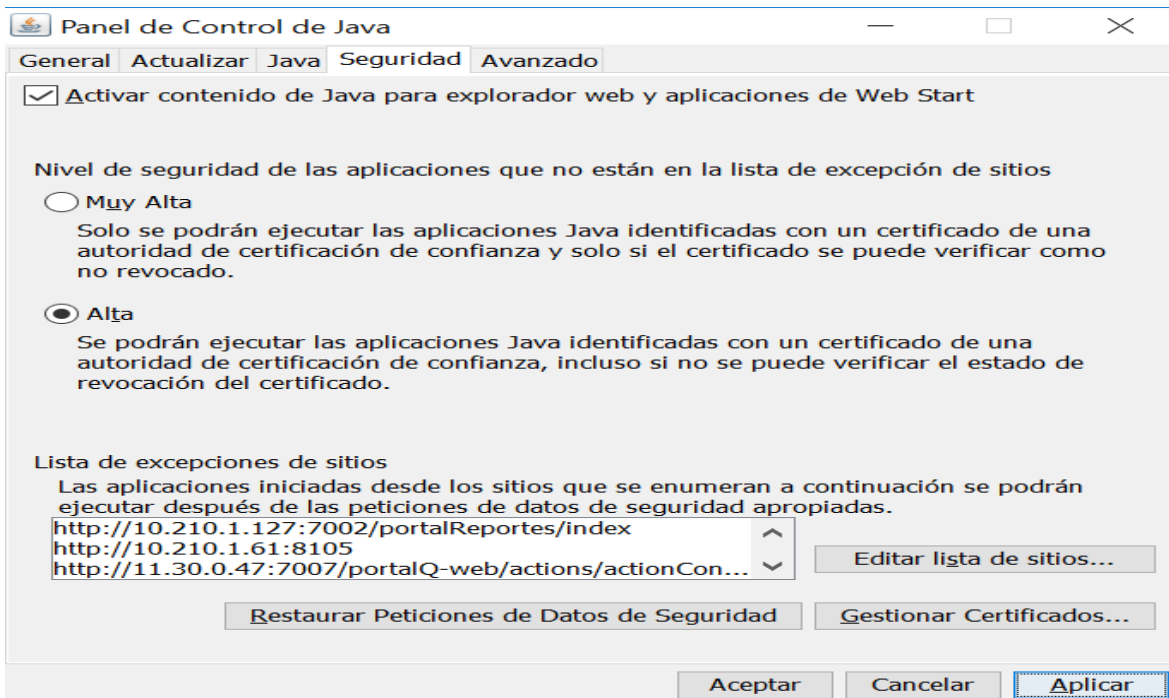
Panel de Control de Java

General Actualizar Java Seguridad Avanzado

Activar contenido de Java para explorador web y aplicaciones de Web Start

Nivel de seguridad de las aplicaciones que no están en la lista de excepción de sitios

Muy Alta

Solo se podrán ejecutar las aplicaciones Java identificadas con un certificado de una autoridad de certificación de confianza y solo si el certificado se puede verificar como no revocado.

Alta

Se podrán ejecutar las aplicaciones Java identificadas con un certificado de una autoridad de certificación de confianza, incluso si no se puede verificar el estado de revocación del certificado.

Lista de excepciones de sitios

Las aplicaciones iniciadas desde los sitios que se enumeran a continuación se podrán ejecutar después de las peticiones de datos de seguridad apropiadas.

http://10.210.1.127:7002/portalReportes/index
http://10.210.1.61:8105
http://11.30.0.47:7007/portalQ-web/actions/actionCon...

Editar lista de sitios...

Restaurar Peticiones de Datos de Seguridad

Gestionar Certificados...

Aceptar Cancelar Aplicar